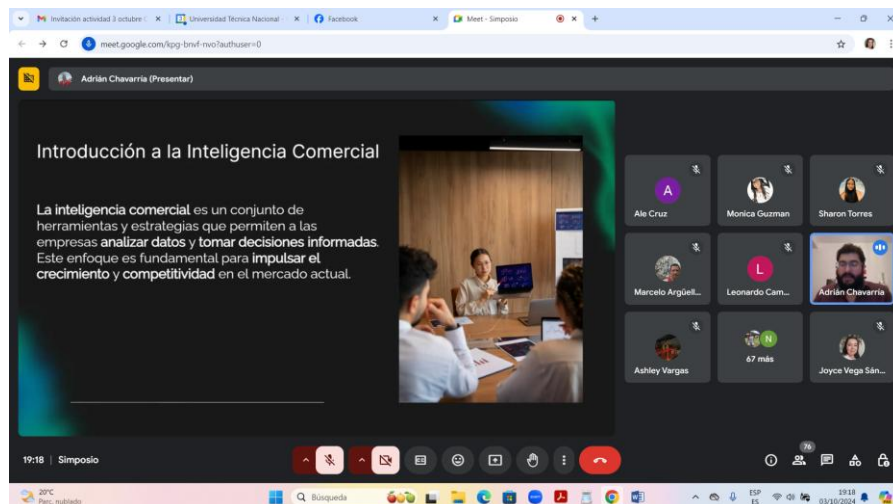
Invitación actividad 3 octubre ×
Universidad Técnica Nacional ×
Facebook ×
Meet - Simposio ×
+

meet.google.com/kpg-bnvf-nvo?authuser=0

Adrián Chavarría (Presentar)

Introducción a la Inteligencia Comercial

La inteligencia comercial es un conjunto de herramientas y estrategias que permiten a las empresas analizar datos y tomar decisiones informadas. Este enfoque es fundamental para impulsar el crecimiento y competitividad en el mercado actual.

A
Ale Cruz
Monica Guzman
Sharon Torres
Marcelo Argüell...
L
Leonardo Cam...
Adrián Chavarría
Ashley Vargas
N
67 más
Joyce Vega Sán...

19:18 | Simposio

76

20°C
Parc. nublado
Búsqueda
ESP
ES
19:18
03/10/2024